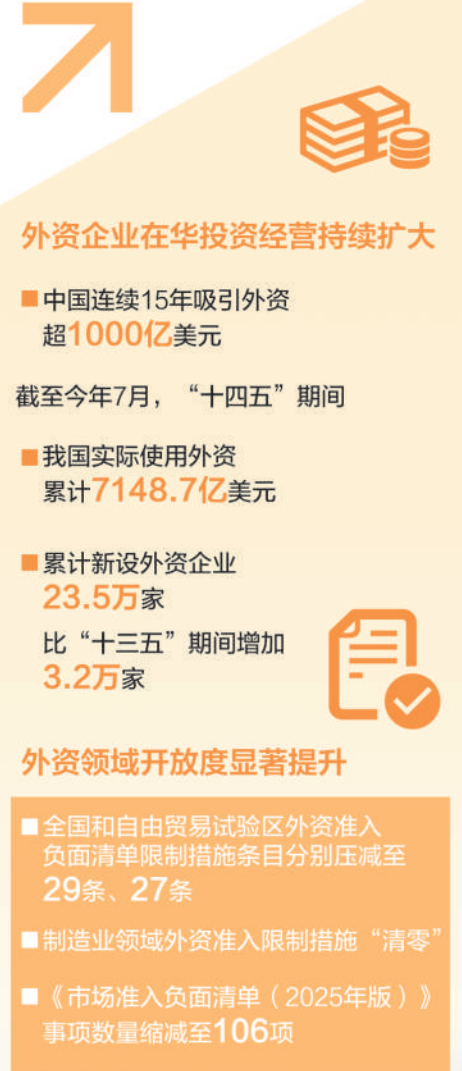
外资企业在华投资经营持续扩大

■中国连续15年吸引外资超1000亿美元

截至今年7月，“十四五”期间

■我国实际使用外资累计7148.7亿美元

■累计新设外资企业23.5万家

比“十三五”期间增加3.2万家

外资领域开放度显著提升

■全国和自由贸易试验区外资准入负面清单限制措施条目分别压减至29条、27条

■制造业领域外资准入限制措施“清零”

■《市场准入负面清单（2025年版）》事项数量缩减至106项